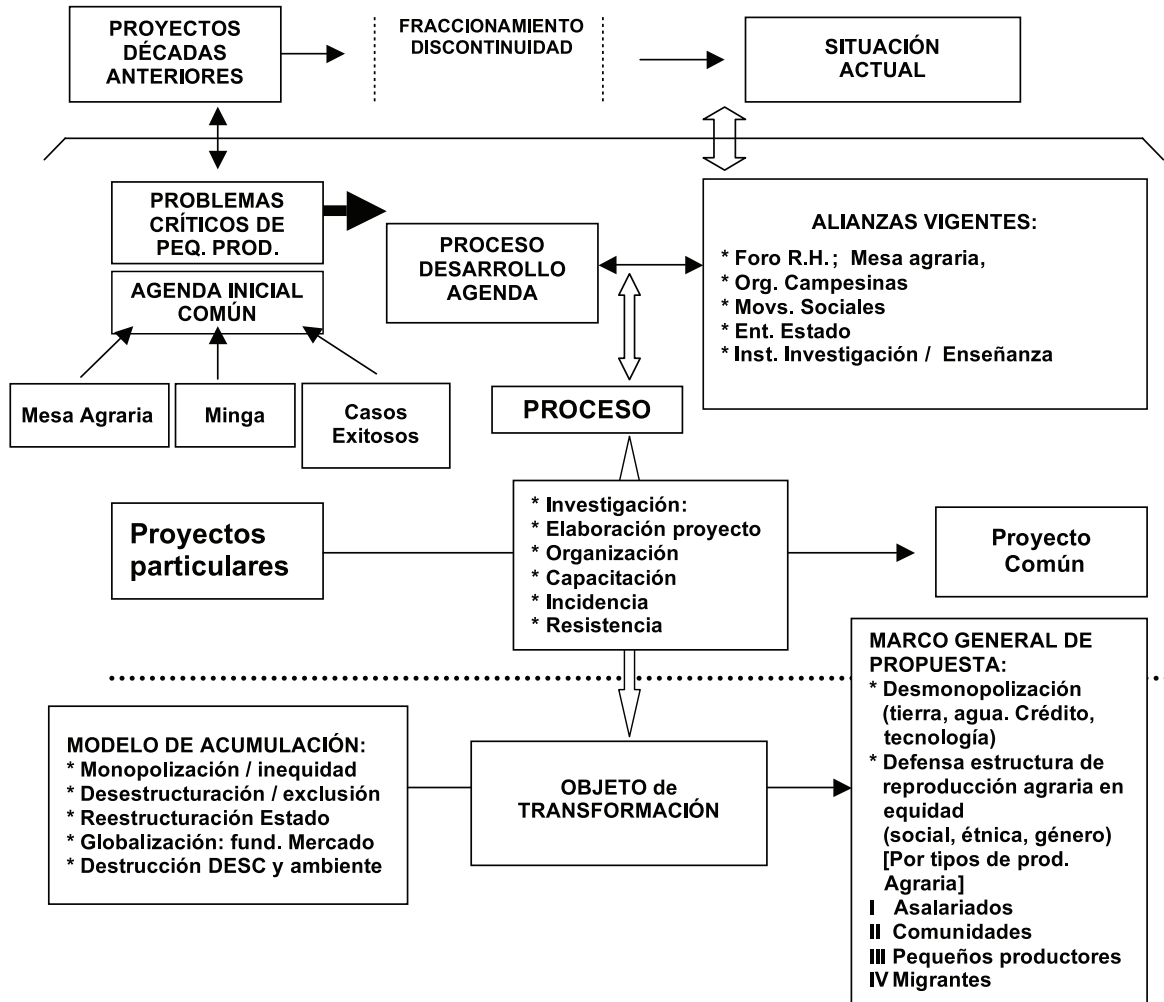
PROYECTOS DÉCADAS ANTERIORES

FRACCIONAMIENTO DISCONTINUIDAD

SITUACIÓN ACTUAL

PROBLEMAS CRÍTICOS DE PEQ. PROD.

AGENDA INICIAL COMÚN

Mesa Agraria

Minga

Casos Exitosos

PROCESO DESARROLLO AGENDA

ALIANZAS VIGENTES:
* Foro R.H.; Mesa agraria,
* Org. Campesinas
* Movs. Sociales
* Ent. Estado
* Inst. Investigación / Enseñanza

PROCESO

Proyectos particulares

* Investigación:
* Elaboración proyecto
* Organización
* Capacitación
* Incidencia
* Resistencia

Proyecto Común

MODELO DE ACUMULACIÓN:
* Monopolización / inequidad
* Desestructuración / exclusión
* Reestructuración Estado
* Globalización: fund. Mercado
* Destrucción DESC y ambiente

OBJETO de TRANSFORMACIÓN

MARCO GENERAL DE PROPUESTA:
* Desmonopolización (tierra, agua. Crédito, tecnología)
* Defensa estructura de reproducción agraria en equidad (social, étnica, género) [Por tipos de prod. Agraria]
I Asalariados
II Comunidades
III Pequeños productores
IV Migrantes